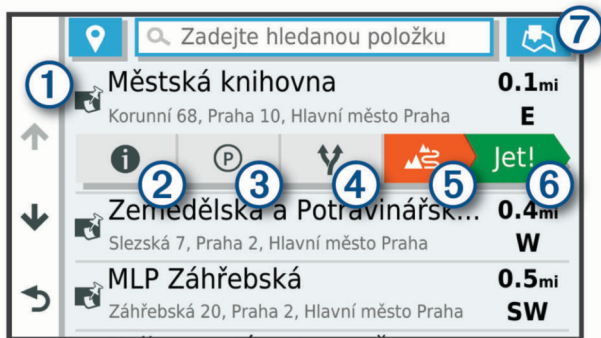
Zadejte hledanou položku
7
1
Městská knihovna
0.1mi
Korunní 68, Praha 10, Hlavní město Praha
E
Jet!
2
3
4
5
6
Zemědělská a Potravinářsk...
0.4mi
Slezská 7, Praha 2, Hlavní město Praha
W
MLP Záhřebská
0.5mi
Záhřebská 20, Praha 2, Hlavní město Praha
SW